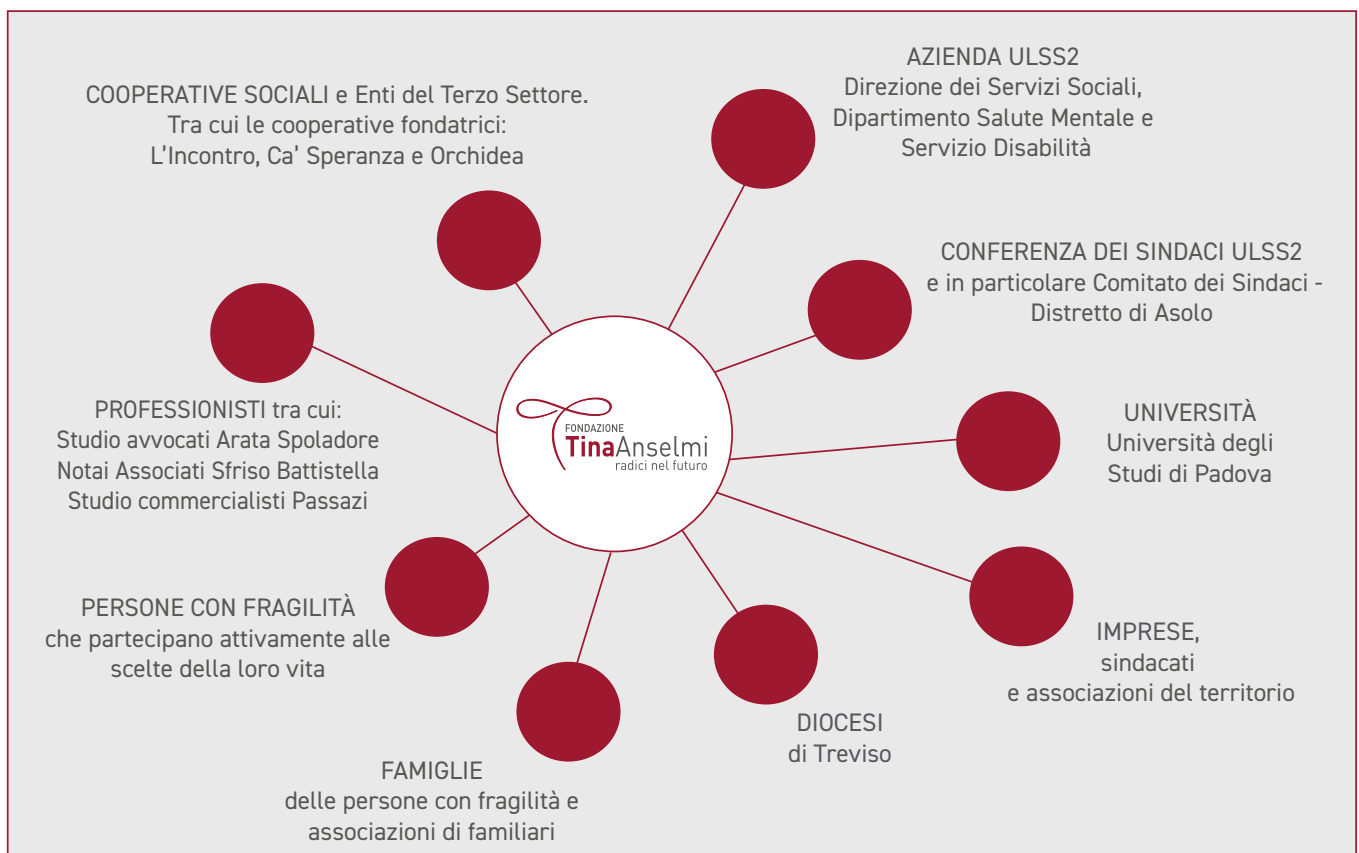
AZIENDA ULSS2
Direzione dei Servizi Sociali, Dipartimento Salute Mentale e Servizio Disabilità

COOPERATIVE SOCIALI e Enti del Terzo Settore.
Tra cui le cooperative fondatrici:
L'Incontro, Ca' Speranza e Orchidea

CONFERENZA DEI SINDACI ULSS2
e in particolare Comitato dei Sindaci - Distretto di Asolo

PROFESSIONISTI tra cui:
Studio avvocati Arata Spoladore
Notai Associati Sfriso Battistella
Studio commercialisti Passazi

FONDAZIONE
TinaAnselmi
radici nel futuro

UNIVERSITÀ
Università degli Studi di Padova

PERSONE CON FRAGILITÀ
che partecipano attivamente alle scelte della loro vita

IMPRESE,
sindacati
e associazioni del territorio

DIOCESI
di Treviso

FAMIGLIE
delle persone con fragilità e associazioni di familiari